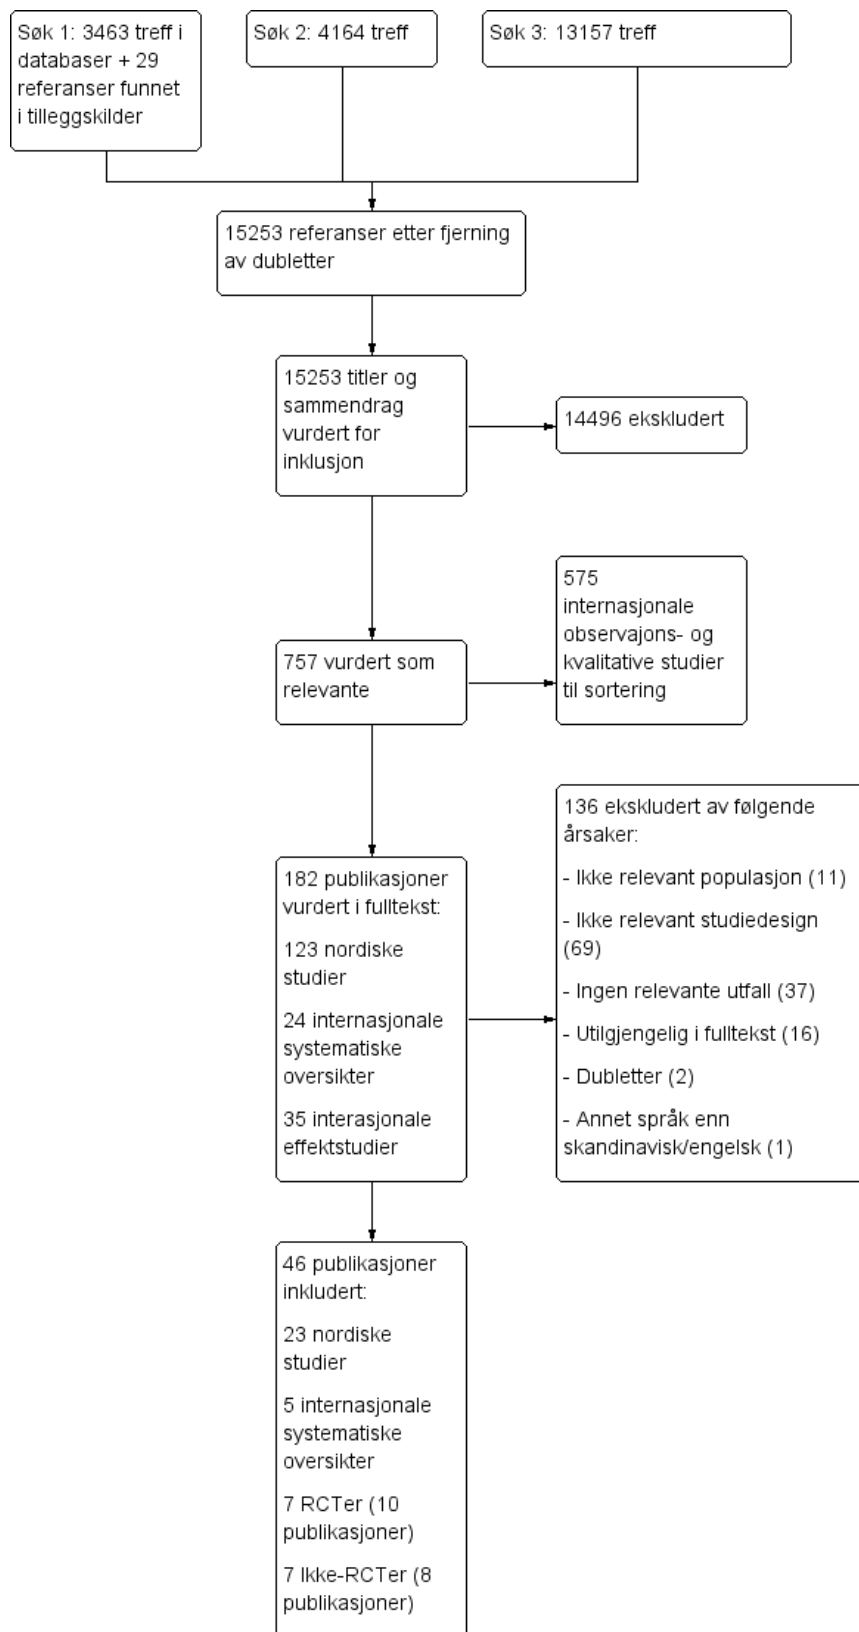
Søk 1: 3463 treff i databaser + 29 referanser funnet i tilleggskilder

Søk 2: 4164 treff

Søk 3: 13157 treff

15253 referanser etter fjerning av dubletter

15253 titler og sammendrag vurdert for inklusjon

14496 ekskludert

757 vurdert som relevante

575 internasjonale observajons- og kvalitative studier til sortering

182 publikasjoner vurdert i fulltekst:

123 nordiske studier

24 internasjonale systematiske oversikter

35 interasjonale effektstudier

136 ekskludert av følgende årsaker:

- Ikke relevant populasjon (11)

- Ikke relevant studiedesign (69)

- Ingen relevante utfall (37)

- Utilgjengelig i fulltekst (16)

- Dubletter (2)

- Annet språk enn skandinavisk/engelsk (1)

46 publikasjoner inkludert:

23 nordiske studier

5 internasjonale systematiske oversikter

7 RCTer (10 publikasjoner)

7 Ikke-RCTer (8 publikasjoner)